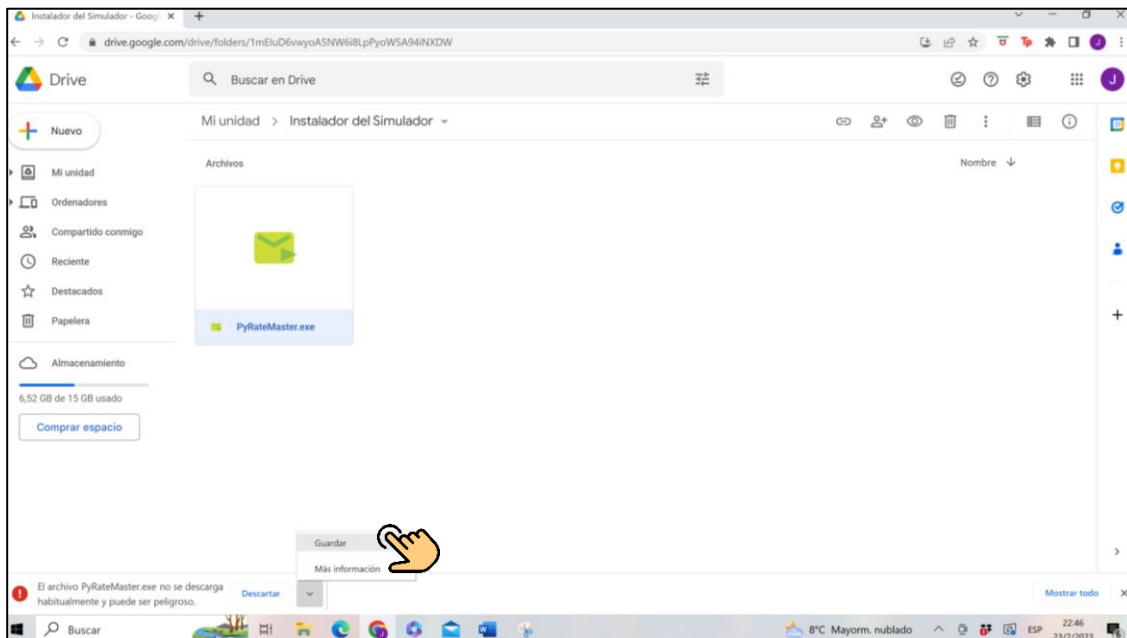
Instalador del Simulador - Googl ×
drive.google.com/drive/folders/1mEluD6vwyoA5NW6i8LpPyoW5A94iNXDW

Drive
Buscar en Drive

Nuevo
Mi unidad
Ordenadores
Compartido conmigo
Reciente
Destacados
Papelera
Almacenamiento
6,52 GB de 15 GB usado
Comprar espacio

Mi unidad > Instalador del Simulador
Archivos
Nombre ↓
PyRateMaster.exe

Guardar
Más información

El archivo PyRateMaster.exe no se descarga habitualmente y puede ser peligroso.
Descartar
Mostrar todo

Buscar
8°C Mayorm. nublado
ESP
22:46
23/2/2023